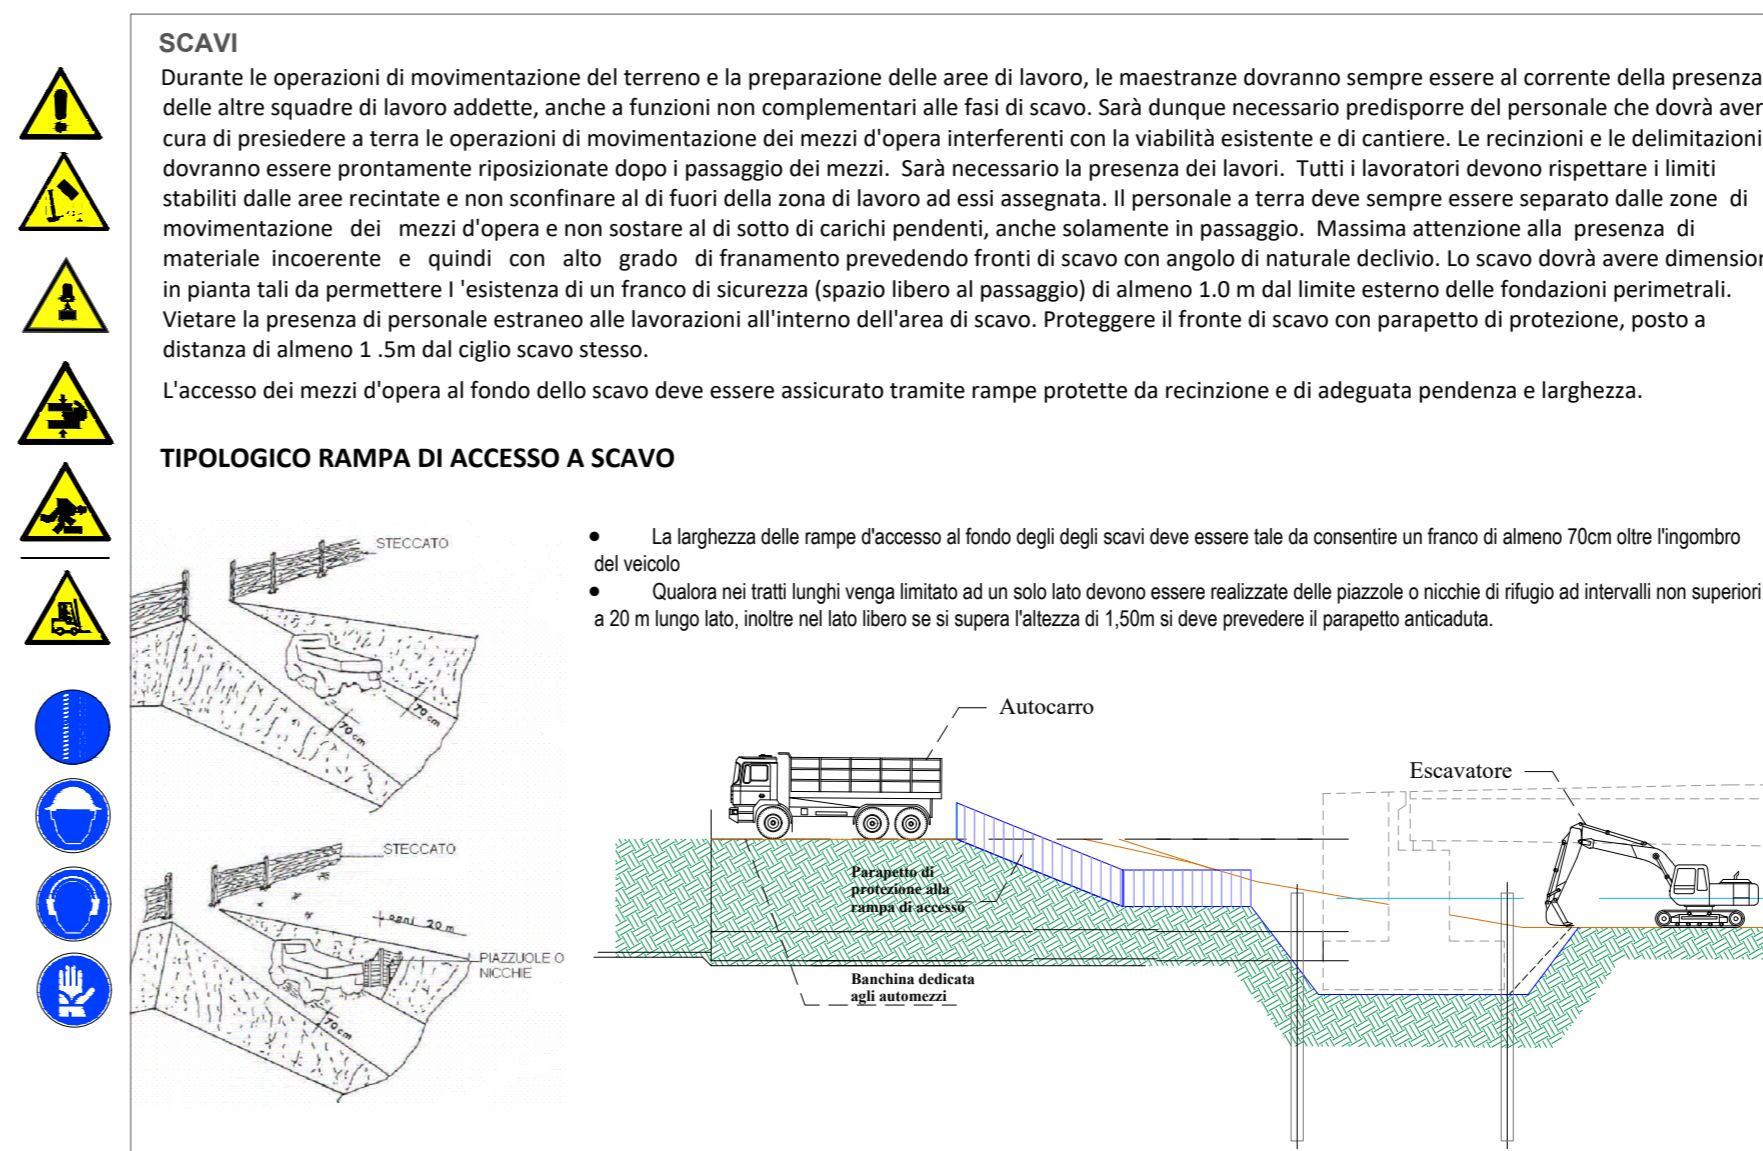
SCAVI

Durante le operazioni di movimentazione del terreno e la preparazione delle aree di lavoro, le maestranze dovranno sempre essere al corrente della presenza delle altre squadre di lavoro addette, anche a funzioni non complementari alle fasi di scavo. Sarà dunque necessario predisporre del personale che dovrà aver cura di presiedere a terra le operazioni di movimentazione dei mezzi d'opera interferenti con la viabilità esistente e di cantiere. Le recinzioni e le delimitazioni dovranno essere prontamente riposizionate dopo i passaggio dei mezzi. Sarà necessario la presenza dei lavori. Tutti i lavoratori devono rispettare i limiti stabiliti dalle aree recintate e non sconfinare al di fuori della zona di lavoro ad essi assegnata. Il personale a terra deve sempre essere separato dalle zone di movimentazione dei mezzi d'opera e non sostare al di sotto di carichi pendenti, anche solamente in passaggio. Massima attenzione alla presenza di materiale incoerente e quindi con alto grado di franamento prevedendo fronti di scavo con angolo di naturale declivio. Lo scavo dovrà avere dimensior in pianta tali da permettere l 'esistenza di un franco di sicurezza (spazio libero al passaggio) di almeno 1.0 m dal limite esterno delle fondazioni perimetrali. Vietare la presenza di personale estraneo alle lavorazioni all'interno dell'area di scavo. Proteggere il fronte di scavo con parapetto di protezione, posto a distanza di almeno 1 .5m dal ciglio scavo stesso.

L'accesso dei mezzi d'opera al fondo dello scavo deve essere assicurato tramite rampe protette da recinzione e di adeguata pendenza e larghezza.

TIPOLOGICO RAMPA DI ACCESSO A SCAVO

STECCATO
70 cm
70 cm
STECCATO
ogni 20 m
PIAZZUOLE O NICCHIE
70 cm

• La larghezza delle rampe d'accesso al fondo degli degli scavi deve essere tale da consentire un franco di almeno 70cm oltre l'ingombro del veicolo
• Qualora nei tratti lunghi venga limitato ad un solo lato devono essere realizzate delle piazzole o nicchie di rifugio ad intervalli non superiori a 20 m lungo lato, inoltre nel lato libero se si supera l'altezza di 1,50m si deve prevedere il parapetto anticaduta.

Autocarro
Escavatore
Parapetto di protezione alla rampa di accesso
Banchina dedicata agli automezzi